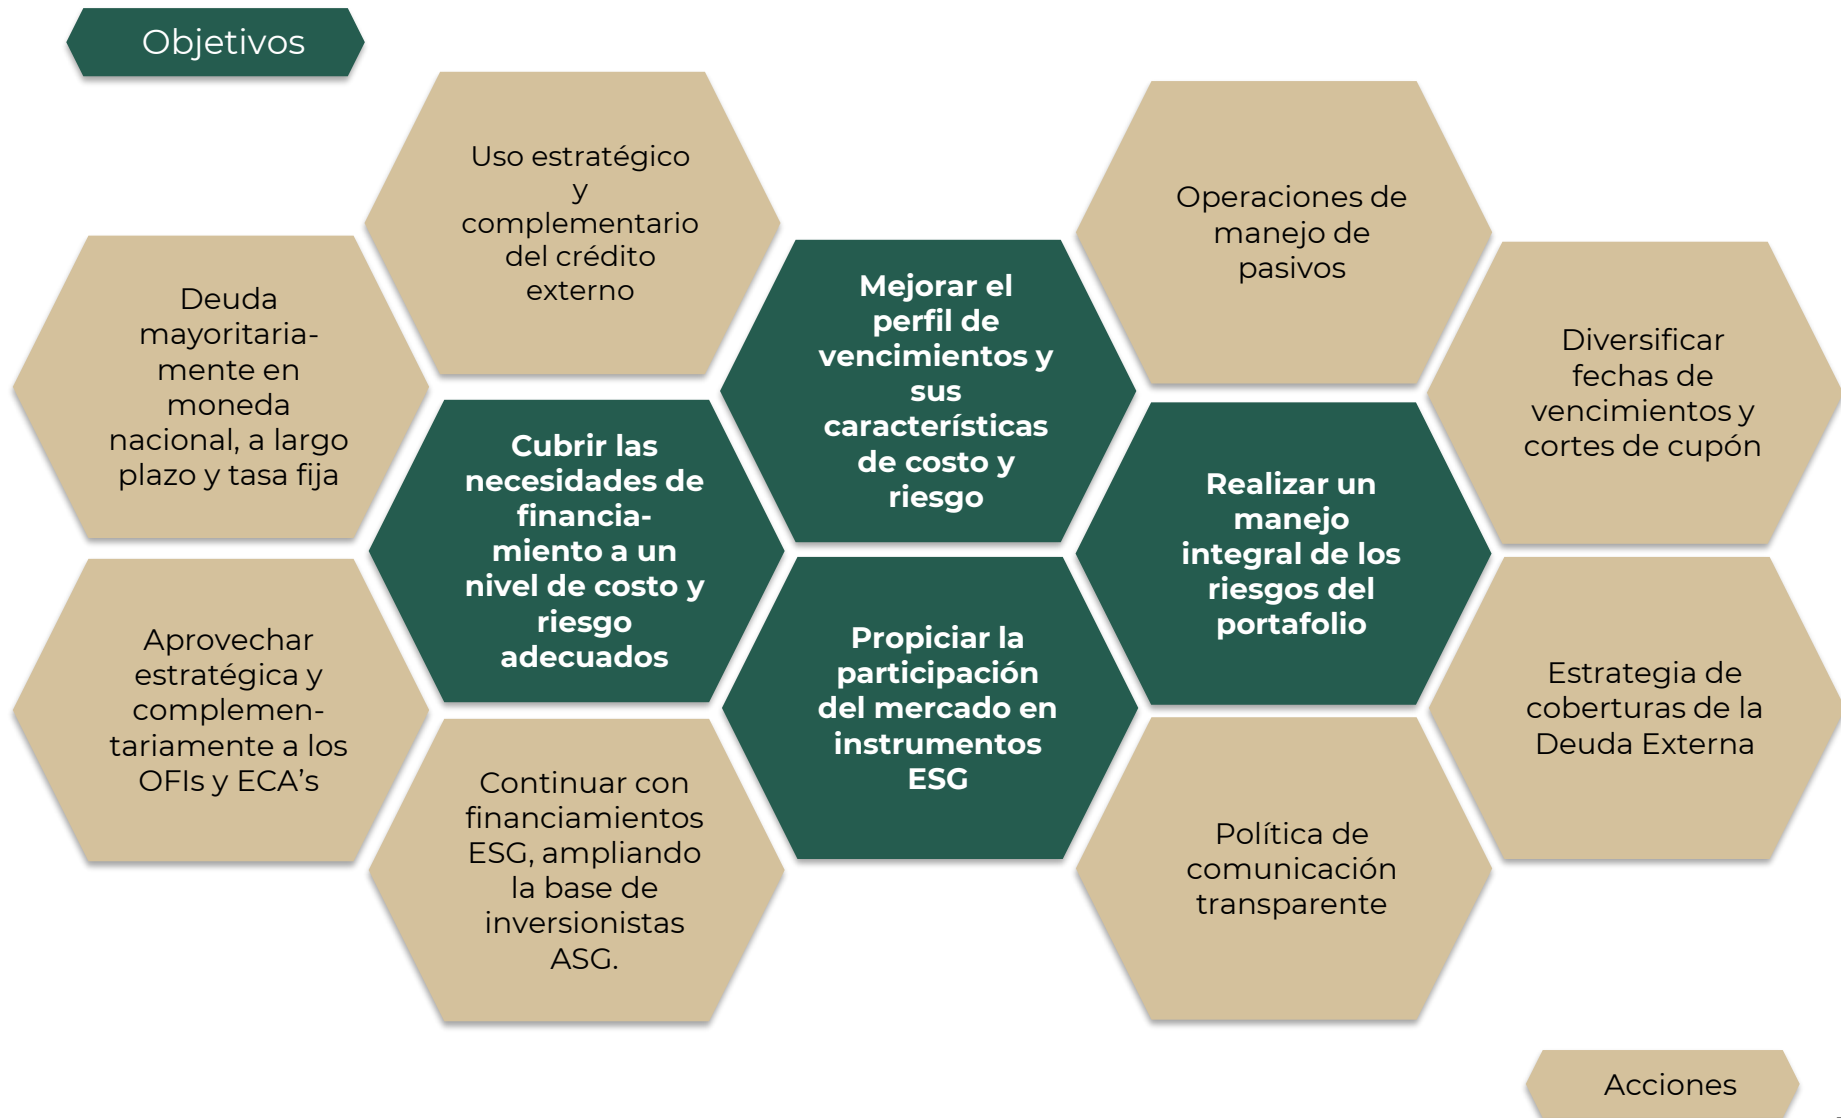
Objetivos

Uso estratégico y complementario del crédito externo

Deuda mayoritariamente en moneda nacional, a largo plazo y tasa fija

Mejorar el perfil de vencimientos y sus características de costo y riesgo

Operaciones de manejo de pasivos

Diversificar fechas de vencimientos y cortes de cupón

Cubrir las necesidades de financiamiento a un nivel de costo y riesgo adecuados

Realizar un manejo integral de los riesgos del portafolio

Aprovechar estratégica y complementariamente a los OFIs y ECA's

Propiciar la participación del mercado en instrumentos ESG

Estrategia de coberturas de la Deuda Externa

Continuar con financiamientos ESG, ampliando la base de inversionistas ASG.

Política de comunicación transparente

Acciones